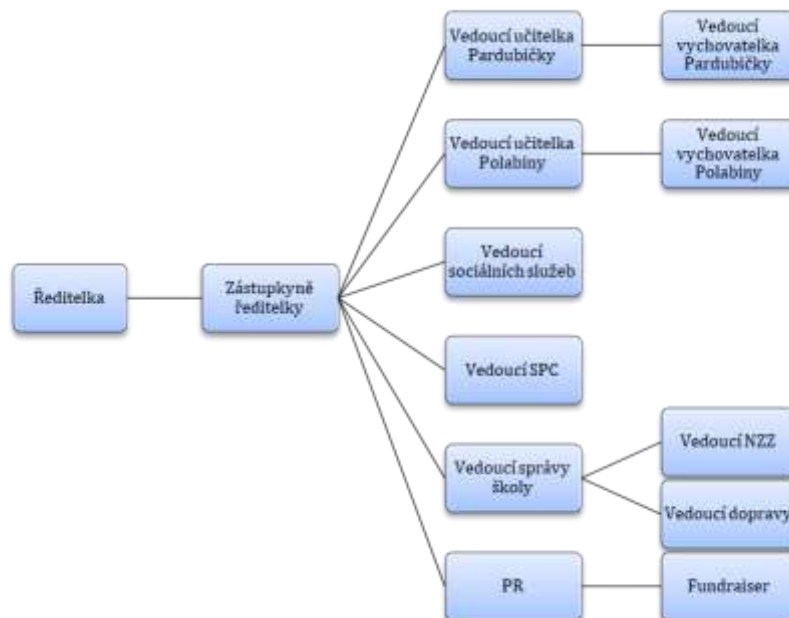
Ředitelka

Zástupkyně ředitelky

Vedoucí učitelka Pardubičky

Vedoucí vychovatelka Pardubičky

Vedoucí učitelka Polabiny

Vedoucí vychovatelka Polabiny

Vedoucí sociálních služeb

Vedoucí SPC

Vedoucí správy školy

Vedoucí NZZ

Vedoucí dopravy

PR

Fundraiser